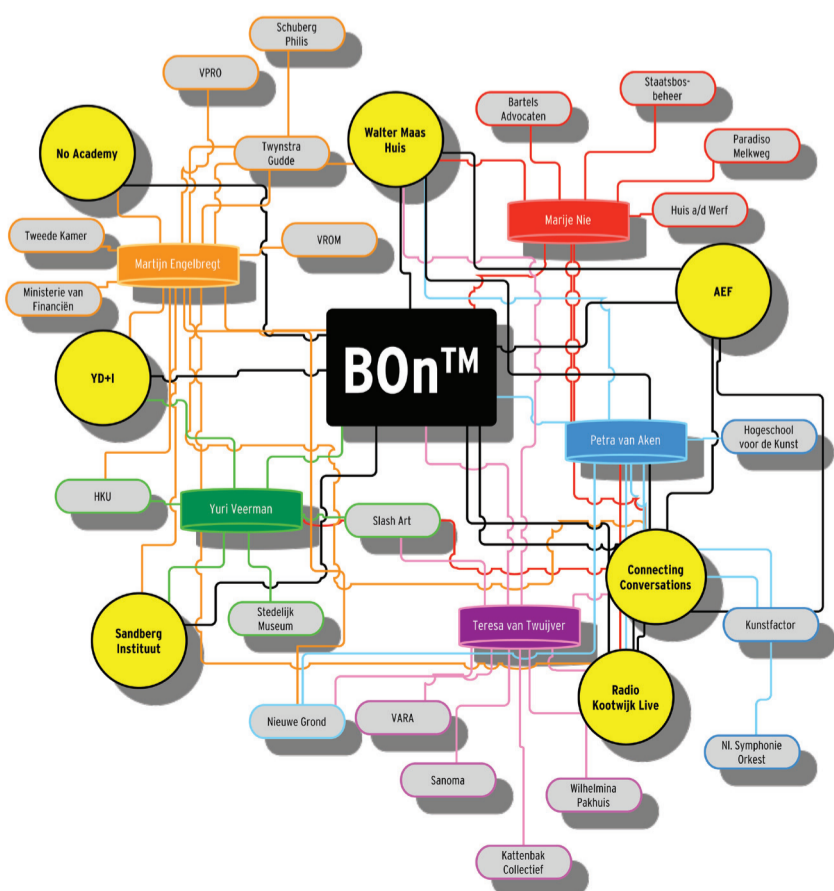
Schuberg Philis

VPRO

Staatsbos-beheer

Bartels Advocaten

Paradiso Melkweg

No Academy

Walter Maas Huis

Twynstra Gudde

Marije Nie

Huis a/d Werf

Tweede Kamer

VROM

Martijn Engelbregt

AEF

Ministerie van Financiën

YD+I

BOn™

Petra van Aken

Hogeschool voor de Kunst

HKU

Yuri Veerman

Slash Art

Connecting Conversations

Sandberg Instituut

Stedelijk Museum

Teresa van Twuijver

Kunstfactor

Radio Kootwijk Live

Nieuwe Grond

VARA

Nl. Symphonie Orkest

Sanoma

Wilhelmina Pakhuis

Kattenbak Collectief